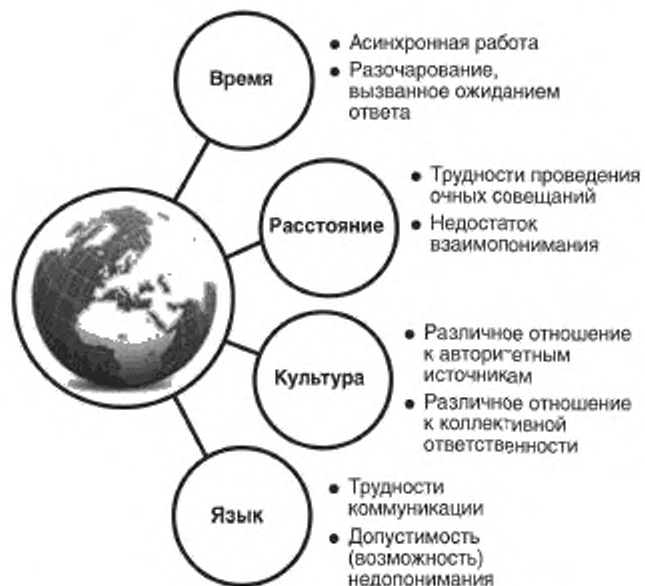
Время

• Асинхронная работа
• Разочарование, вызванное ожиданием ответа

Расстояние

• Трудности проведения очных совещаний
• Недостаток взаимопонимания

Культура

• Различное отношение к авторитетным источникам
• Различное отношение к коллективной ответственности

Язык

• Трудности коммуникации
• Допустимость (возможность) недопонимания